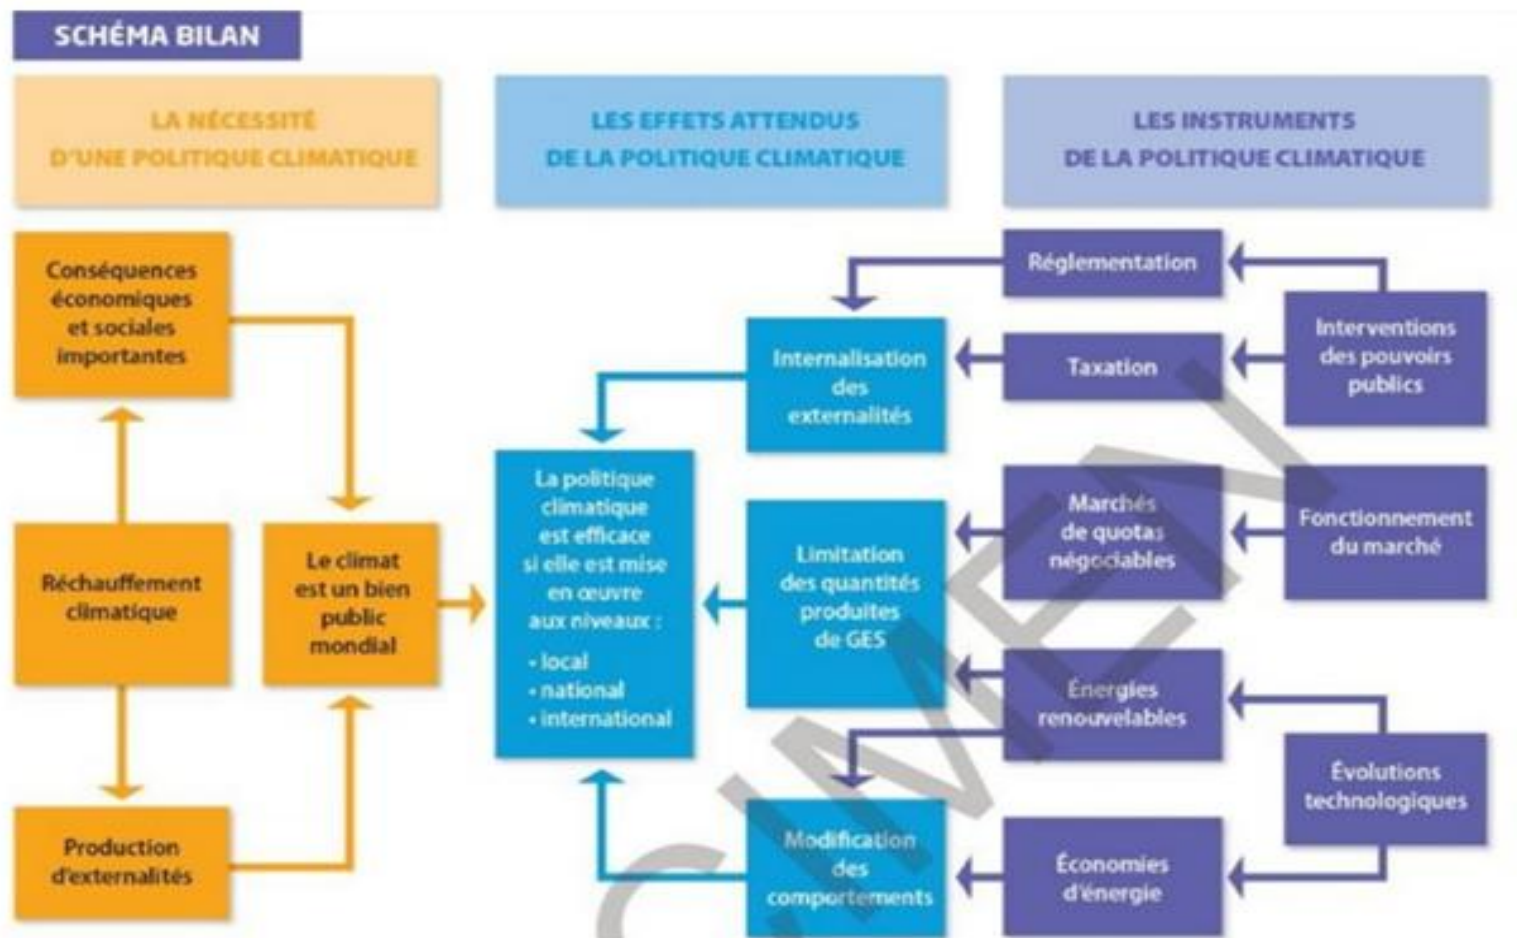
SCHÉMA BILAN

LA NÉCESSITÉ D'UNE POLITIQUE CLIMATIQUE

LES EFFETS ATTENDUS DE LA POLITIQUE CLIMATIQUE

LES INSTRUMENTS DE LA POLITIQUE CLIMATIQUE

Conséquences économiques et sociales importantes

Réchauffement climatique

Le climat est un bien public mondial

Production d'externalités

Internalisation des externalités

La politique climatique est efficace si elle est mise en œuvre aux niveaux :
• local
• national
• international

Limitation des quantités produites de GES

Modification des comportements

Réglementation

Taxation

Marchés de quotas négociables

Énergies renouvelables

Économies d'énergie

Interventions des pouvoirs publics

Fonctionnement du marché

Évolutions technologiques

SPÉCIMEN